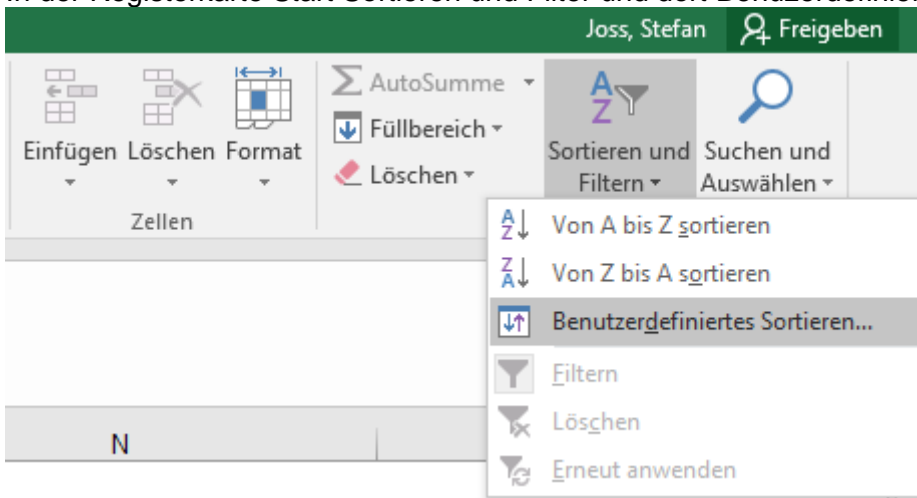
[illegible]

Joss, Stefan Freigeben

Einfügen Löschen Format

Zellen

AutoSumme

Füllbereich

Löschen

Sortieren und Filtern

Suchen und Auswählen

Von A bis Z sortieren

Von Z bis A sortieren

Benutzerdefiniertes Sortieren...

Filtern

Löschen

Erneut anwenden

N